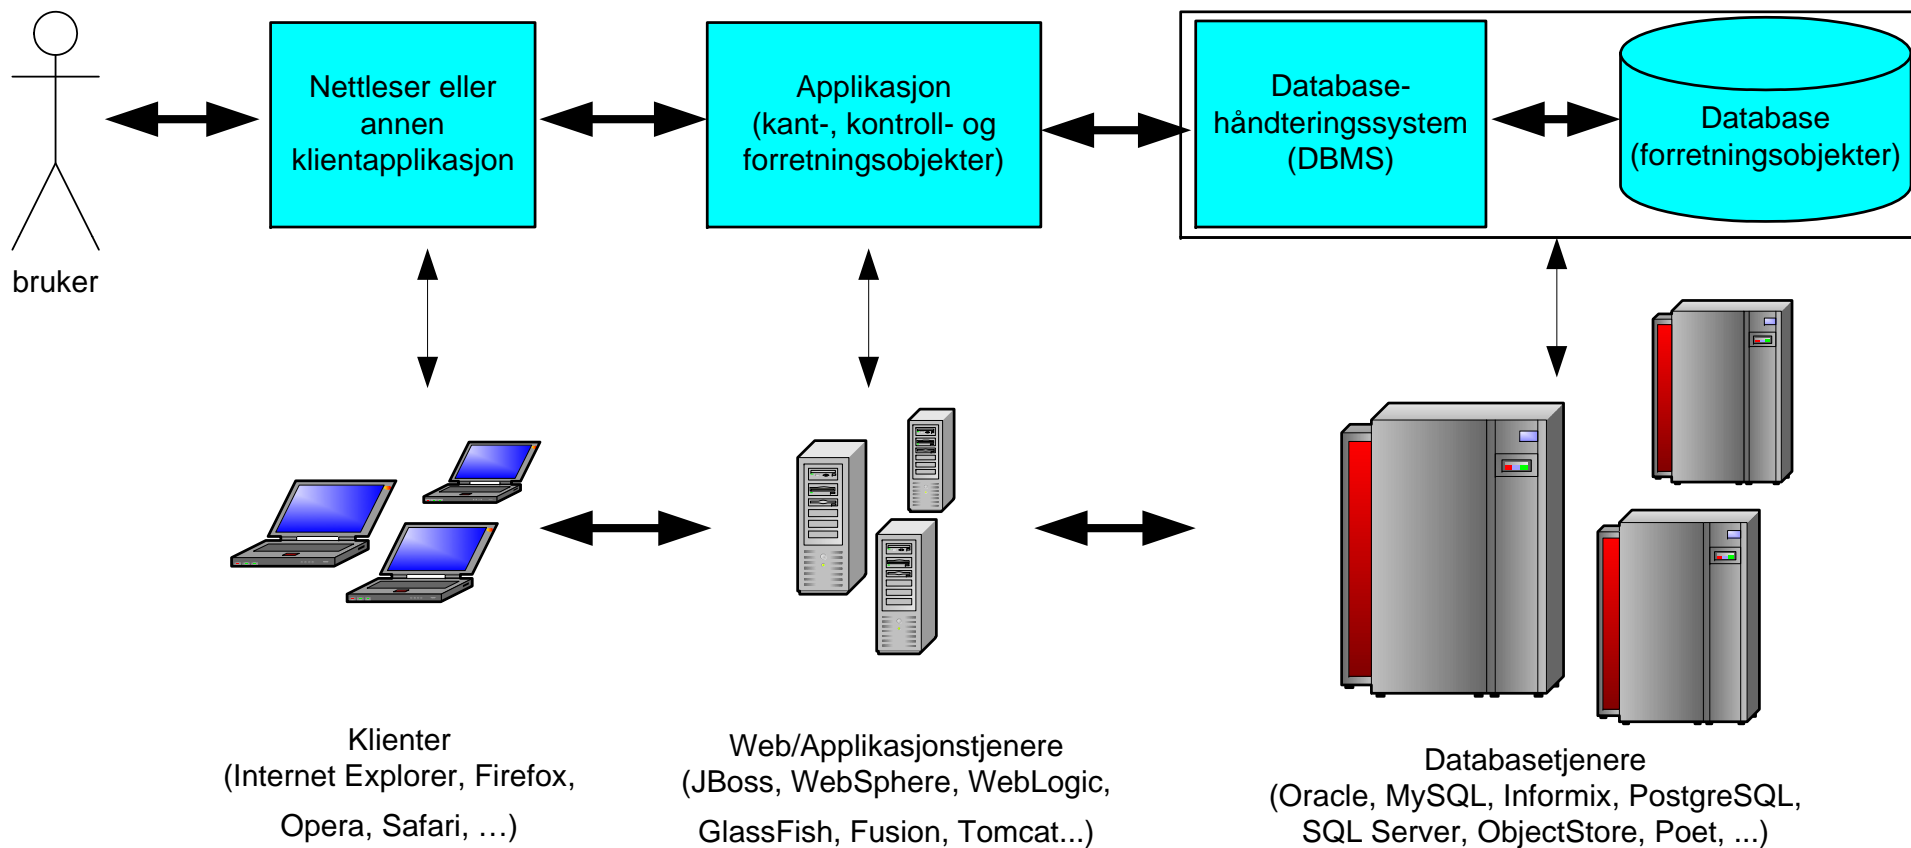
bruker

Nettleser eller annen klientapplikasjon

Applikasjon (kant-, kontroll- og forretningsobjekter)

Databasehåndteringssystem (DBMS)

Database (forretningsobjekter)

Klienter (Internet Explorer, Firefox, Opera, Safari, …)

Web/Applikasjonstjenere (JBoss, WebSphere, WebLogic, GlassFish, Fusion, Tomcat...)

Databasetjenere (Oracle, MySQL, Informix, PostgreSQL, SQL Server, ObjectStore, Poet, ...)